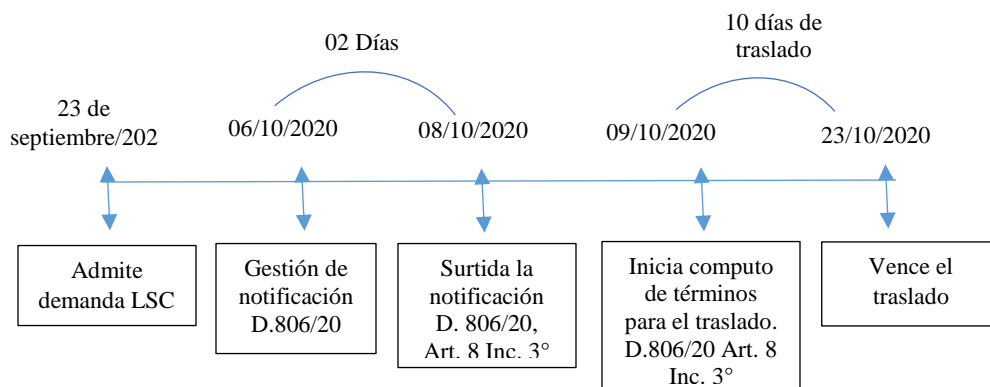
02 Días

10 días de traslado

23 de septiembre/202

06/10/2020

08/10/2020

09/10/2020

23/10/2020

Admite demanda LSC

Gestión de notificación D.806/20

Surtida la notificación D. 806/20, Art. 8 Inc. 3°

Inicia computo de términos para el traslado. D.806/20 Art. 8 Inc. 3°

Vence el traslado